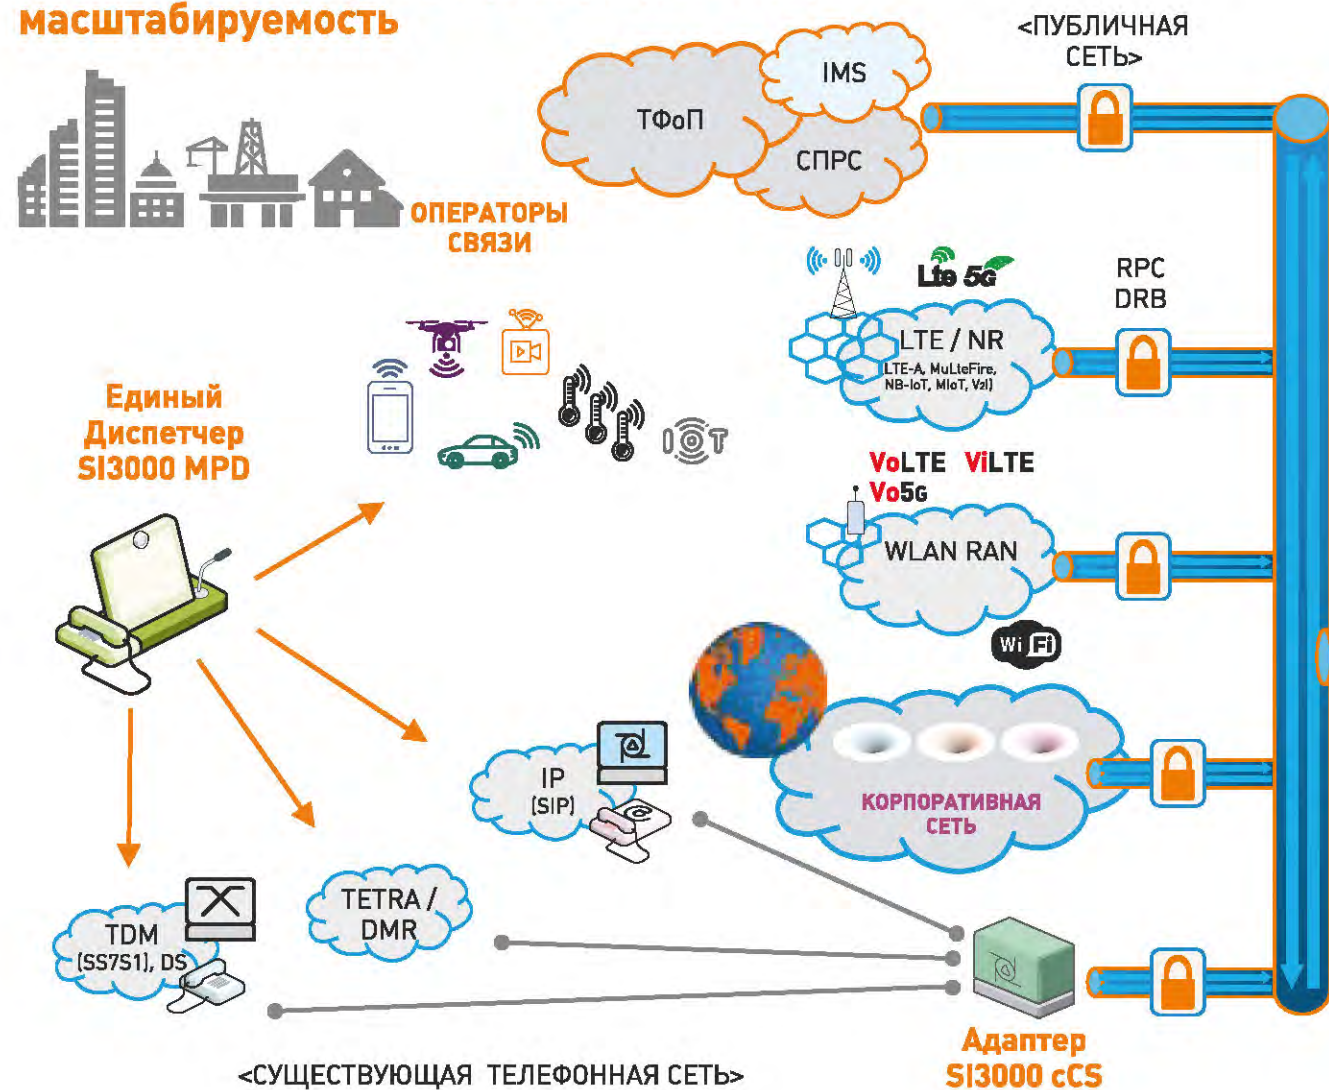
масштабируемость

ОПЕРАТОРЫ СВЯЗИ

<ПУБЛИЧНАЯ СЕТЬ>

ТФоП

IMS

СПРС

Lte 5G

LTE / NR

LTE-A, MulteFire, NB-IoT, MIoT, Vzl)

RPC DRB

VoLTE ViLTE Vo5G

WLAN RAN

Wi Fi

Единый Диспетчер SI3000 MPD

IOT

IP (SIP)

КОРПОРАТИВНАЯ СЕТЬ

TDM (SS7S1), DS

TETRA / DMR

Адаптер SI3000 cCS

<СУЩЕСТВУЮЩАЯ ТЕЛЕФОННАЯ СЕТЬ>